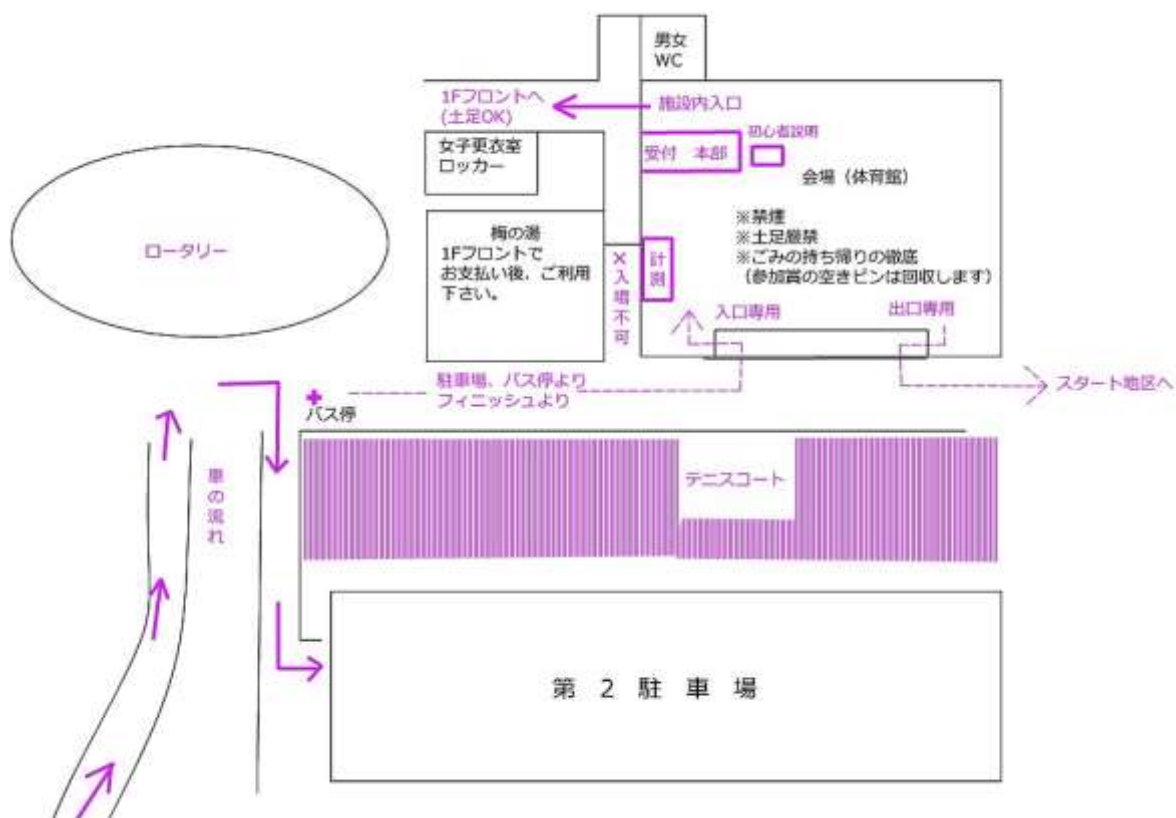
男女
WC

1Fフロントへ
(土足OK)

施設内入口

初心者説明

女子更衣室
ロッカー

受付　本部

会場（体育館）

ロータリー

梅の湯
1Fフロントで
お支払い後、ご利用下さい。

×入場不可

計測

※禁煙
※土足厳禁
※ごみの持ち帰りの徹底
（参加賞の空きビンは回収します）

入口専用

出口専用

駐車場、バス停より
フィニッシュより

スタート地区へ

バス停

車の流れ

テニスコート

第 2 駐 車 場